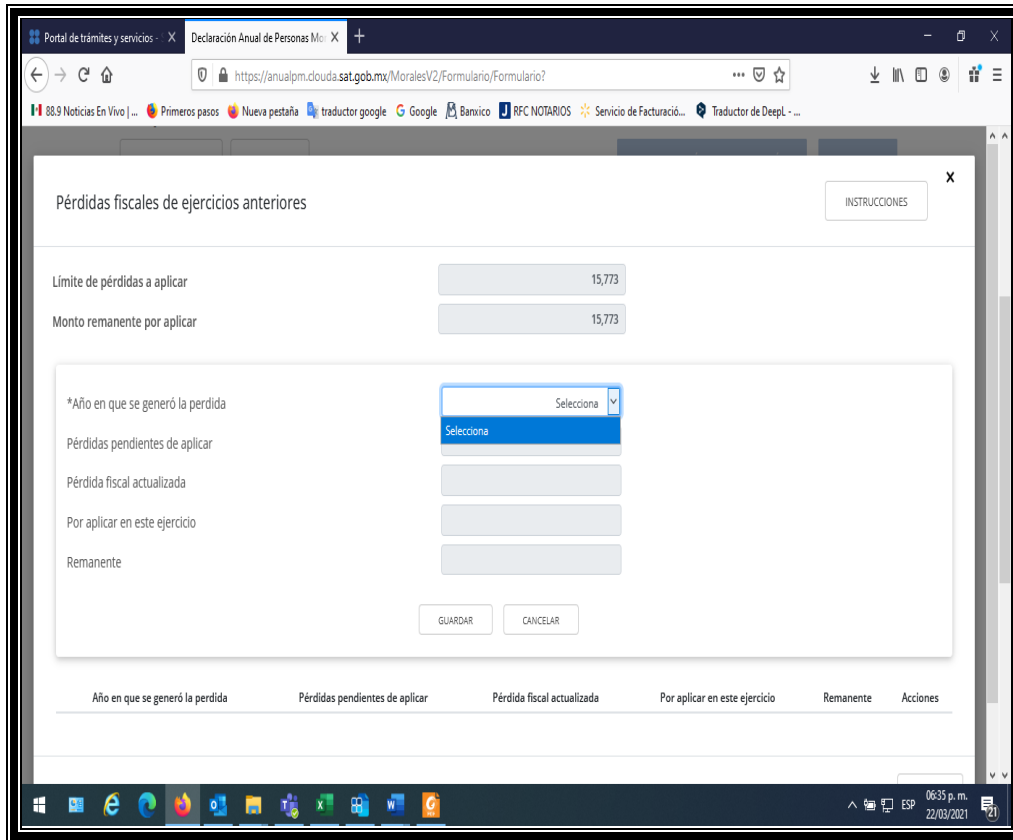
Portal de trámites y servicios - X | Declaración Anual de Personas Mo X | +

https://anualpm.clouda.sat.gob.mx/MoralesV2/Formulario/Formulario?

88.9 Noticias En Vivo | ... Primeros pasos Nueva pestaña traductor google Google Banxico RFC NOTARIOS Servicio de Facturació... Traductor de DeepL - ...

Pérdidas fiscales de ejercicios anteriores

INSTRUCCIONES

x

Límite de pérdidas a aplicar 15,773

Monto remanente por aplicar 15,773

*Año en que se generó la perdida Selecciona

Selecciona

Pérdidas pendientes de aplicar

Pérdida fiscal actualizada

Por aplicar en este ejercicio

Remanente

GUARDAR CANCELAR

| Año en que se generó la perdida | Pérdidas pendientes de aplicar | Pérdida fiscal actualizada | Por aplicar en este ejercicio | Remanente | Acciones |
|---|---|---|---|---|---|

ESP 06:35 p. m. 22/03/2021 21